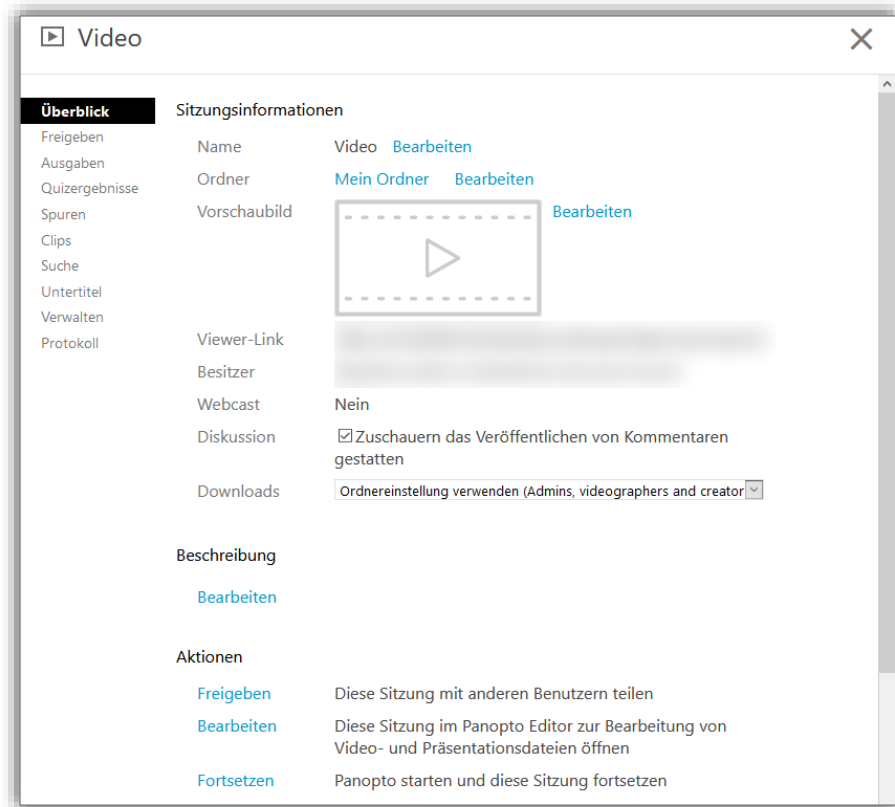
Video

Überblick
Freigeben
Ausgaben
Quizergebnisse
Spuren
Clips
Suche
Untertitel
Verwalten
Protokoll

Sitzungsinformationen

Name Video Bearbeiten
Ordner Mein Ordner Bearbeiten
Vorschaubild Bearbeiten
Viewer-Link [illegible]
Besitzer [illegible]
Webcast Nein
Diskussion ☑Zuschauern das Veröffentlichen von Kommentaren gestatten
Downloads Ordnereinstellung verwenden (Admins, videographers and creator

Beschreibung

Bearbeiten

Aktionen

Freigeben Diese Sitzung mit anderen Benutzern teilen
Bearbeiten Diese Sitzung im Panopto Editor zur Bearbeitung von Video- und Präsentationsdateien öffnen
Fortsetzen Panopto starten und diese Sitzung fortsetzen